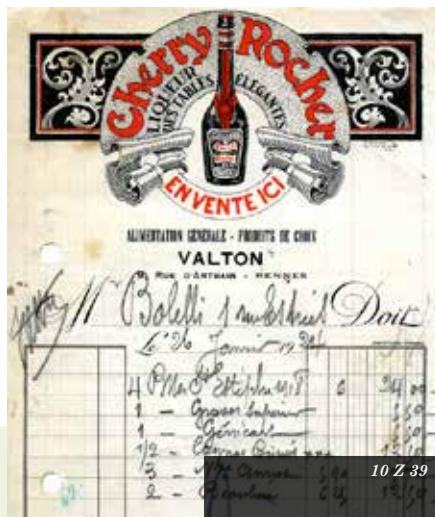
Cherry Rocher
LIQUEUR DES TABLES ÉLÉGANTES
EN VENTE ICI

ALIMENTATION GÉNÉRALE - PRODUITS DE CHOIX
VALTON
Rue d'Antrain - Rennes

M^r Bolelli 1 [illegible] Doit
Le 26 Janvier 1924

| | | | |
|---|---|---|---|
| 4 | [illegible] | 6 | 24 |
| 1 | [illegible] | | 3 50 |
| 1 | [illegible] | | 3 50 |
| 1/2 | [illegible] | | 3 50 |
| 3 | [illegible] | | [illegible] |
| 2 | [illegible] | | 13 50 |

10 Z 39